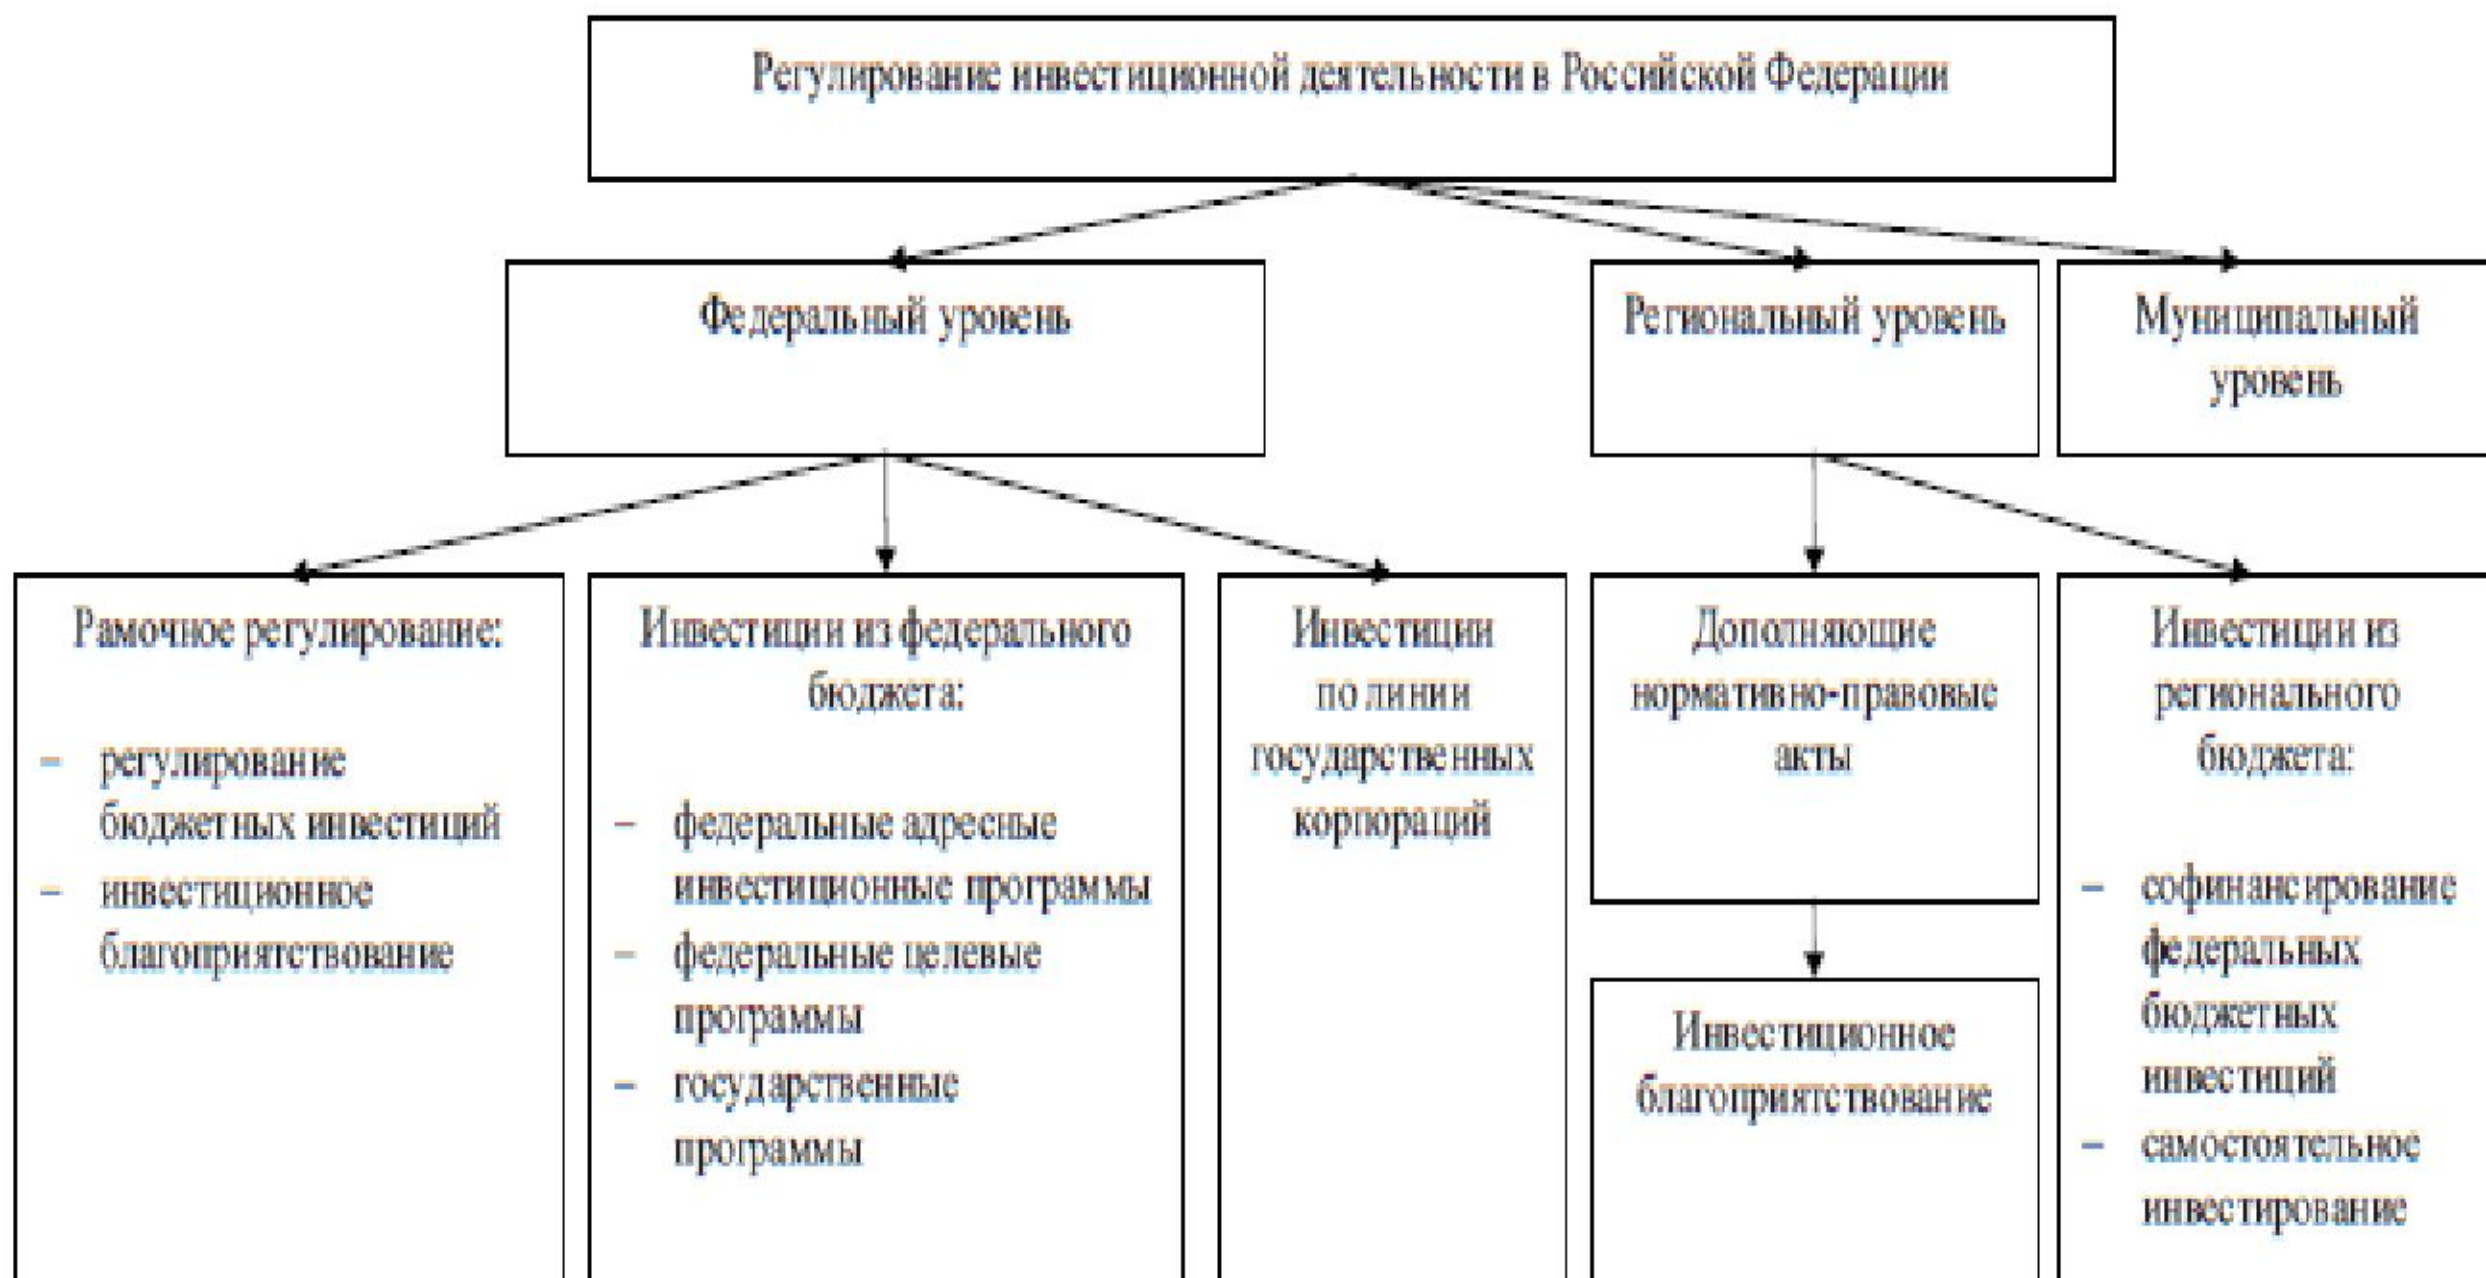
Регулирование инвестиционной деятельности в Российской Федерации

Федеральный уровень

Региональный уровень

Муниципальный уровень

Рамочное регулирование:

– регулирование бюджетных инвестиций
– инвестиционное благоприятствование

Инвестиции из федерального бюджета:

– федеральные адресные инвестиционные программы
– федеральные целевые программы
– государственные программы

Инвестиции по линии государственных корпораций

Дополняющие нормативно-правовые акты

Инвестиционное благоприятствование

Инвестиции из регионального бюджета:

– софинансирование федеральных бюджетных инвестиций
– самостоятельное инвестирование